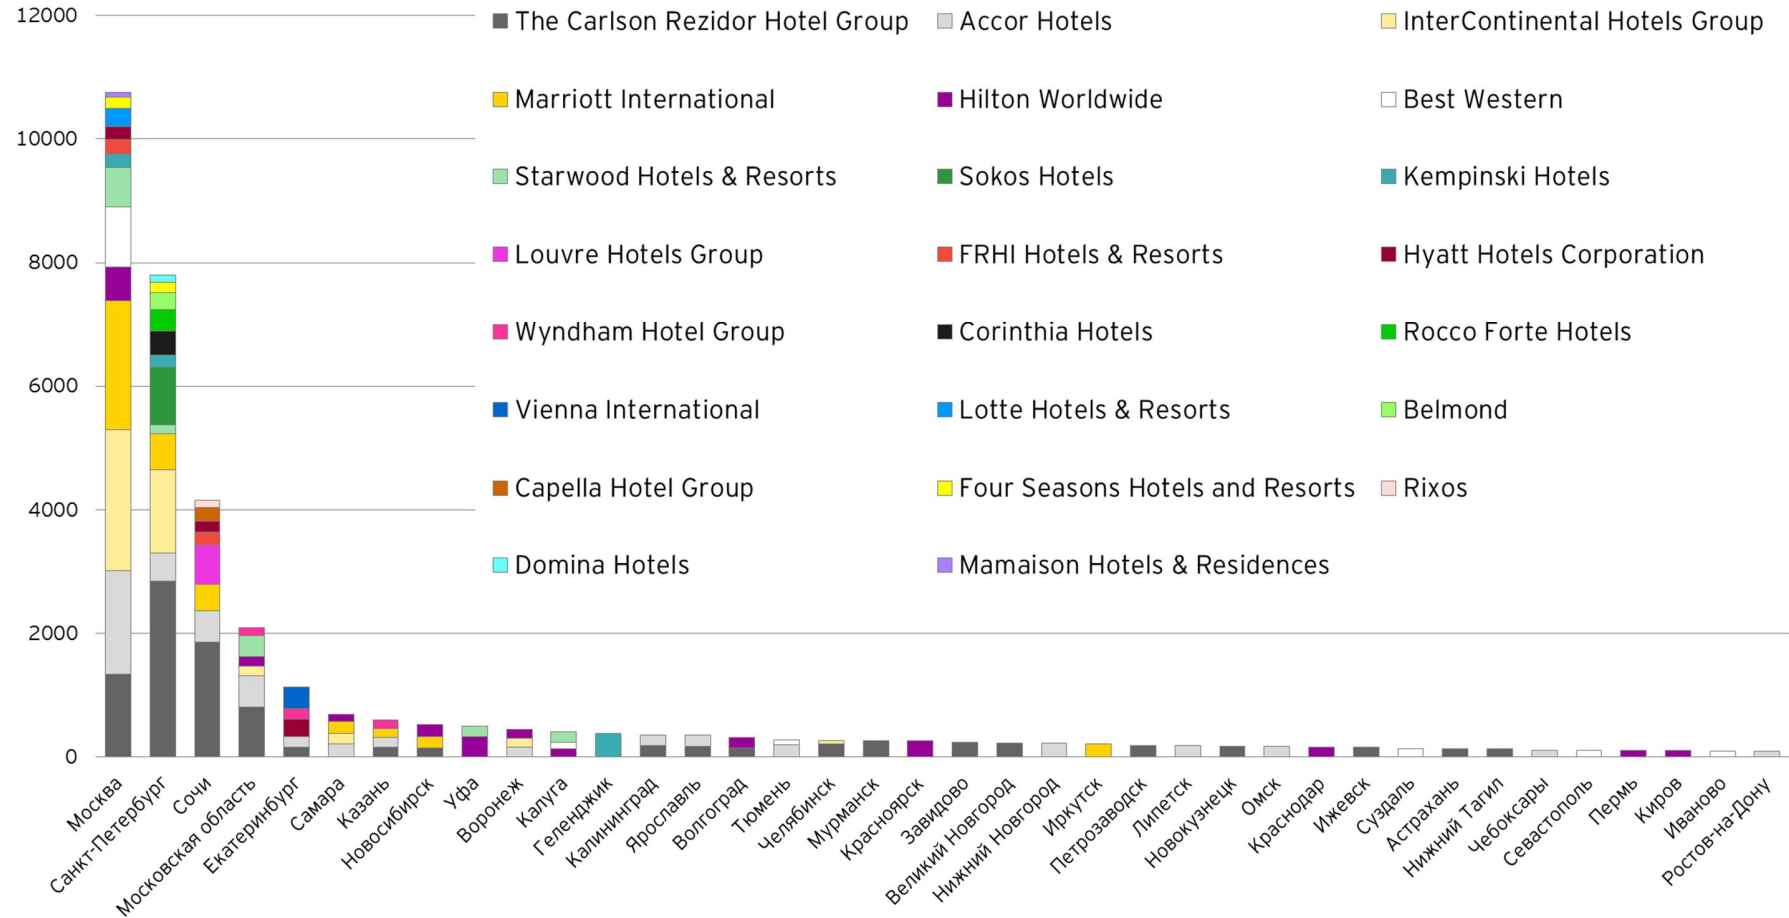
12000
10000
8000
6000
4000
2000
0

The Carlson Rezidor Hotel Group
Accor Hotels
InterContinental Hotels Group
Marriott International
Hilton Worldwide
Best Western
Starwood Hotels & Resorts
Sokos Hotels
Kempinski Hotels
Louvre Hotels Group
FRHI Hotels & Resorts
Hyatt Hotels Corporation
Wyndham Hotel Group
Corinthia Hotels
Rocco Forte Hotels
Vienna International
Lotte Hotels & Resorts
Belmond
Capella Hotel Group
Four Seasons Hotels and Resorts
Rixos
Domina Hotels
Mamaison Hotels & Residences

Москва
Санкт-Петербург
Сочи
Московская область
Екатеринбург
Самара
Казань
Новосибирск
Уфа
Воронеж
Калуга
Геленджик
Калининград
Ярославль
Волгоград
Тюмень
Челябинск
Мурманск
Красноярск
Завидово
Великий Новгород
Нижний Новгород
Иркутск
Петрозаводск
Липецк
Новокузнецк
Омск
Краснодар
Ижевск
Суздаль
Астрахань
Нижний Тагил
Чебоксары
Севастополь
Пермь
Киров
Иваново
Ростов-на-Дону